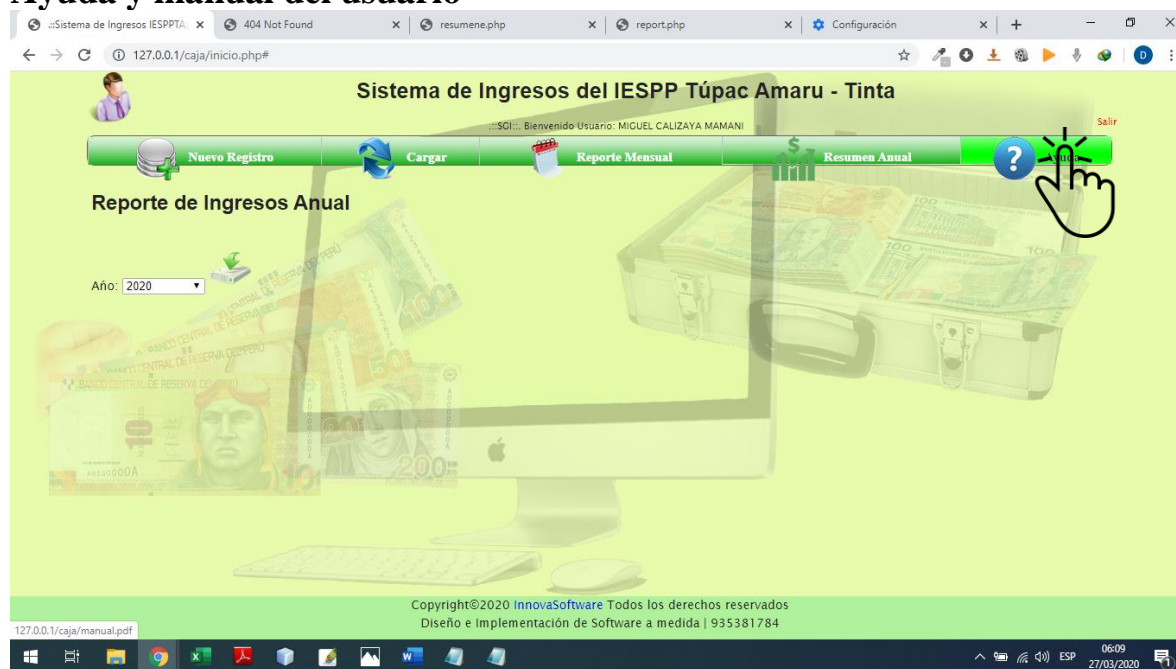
Ayuda y manual del usuario

::Sistema de Ingresos IESPPTA × 404 Not Found × resumene.php × report.php × Configuración × +

127.0.0.1/caja/inicio.php#

Sistema de Ingresos del IESPP Túpac Amaru - Tinta

::SGI::. Bienvenido Usuario: MIGUEL CALIZAYA MAMANI

Salir

Nuevo Registro | Cargar | Reporte Mensual | Resumen Anual

Reporte de Ingresos Anual

Año: 2020

Copyright©2020 InnovaSoftware Todos los derechos reservados
Diseño e Implementación de Software a medida | 935381784

127.0.0.1/caja/manual.pdf

ESP 06:09 27/03/2020